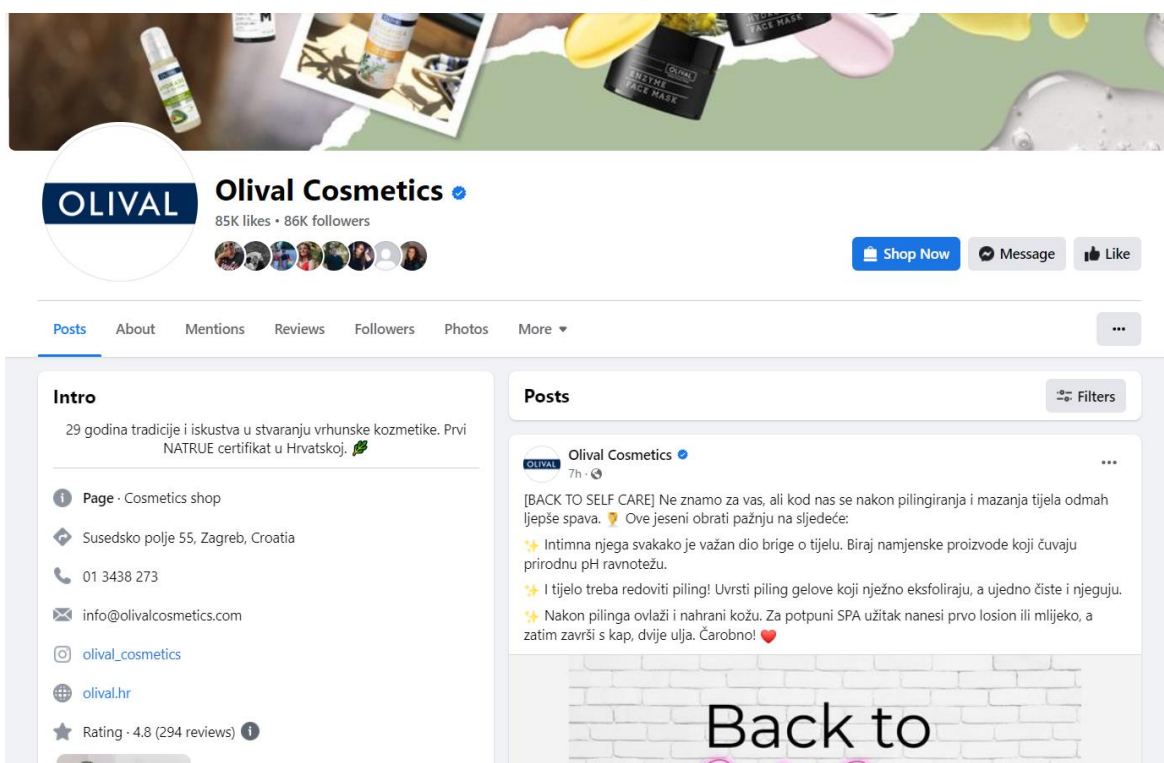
OLIVAL
ENZYME FACE MASK
HYDRO FACE MASK

OLIVAL

Olival Cosmetics
85K likes • 86K followers

Shop Now
Message
Like

Posts
About
Mentions
Reviews
Followers
Photos
More ▾
...

Intro

29 godina tradicije i iskustva u stvaranju vrhunske kozmetike. Prvi NATRUE certifikat u Hrvatskoj. 🌿

Page · Cosmetics shop

Susedsko polje 55, Zagreb, Croatia

01 3438 273

info@olivalcosmetics.com

olival_cosmetics

olival.hr

Rating · 4.8 (294 reviews)

Posts
Filters

Olival Cosmetics
7h ·
...

[BACK TO SELF CARE] Ne znamo za vas, ali kod nas se nakon pilingiranja i mazanja tijela odmah ljepše spava. 🏆 Ove jeseni obrati pažnju na sljedeće:

✨ Intimna njega svakako je važan dio brige o tijelu. Biraj namjenske proizvode koji čuvaju prirodnu pH ravnotežu.

✨ I tijelo treba redoviti piling! Uvrsti piling gelove koji nježno eksfoliraju, a ujedno čiste i njeguju.

✨ Nakon pilinga ovlaži i nahrani kožu. Za potpuni SPA užitak nanesi prvo losion ili mlijeko, a zatim završi s kap, dvije ulja. Čarobno! ❤️

Back to